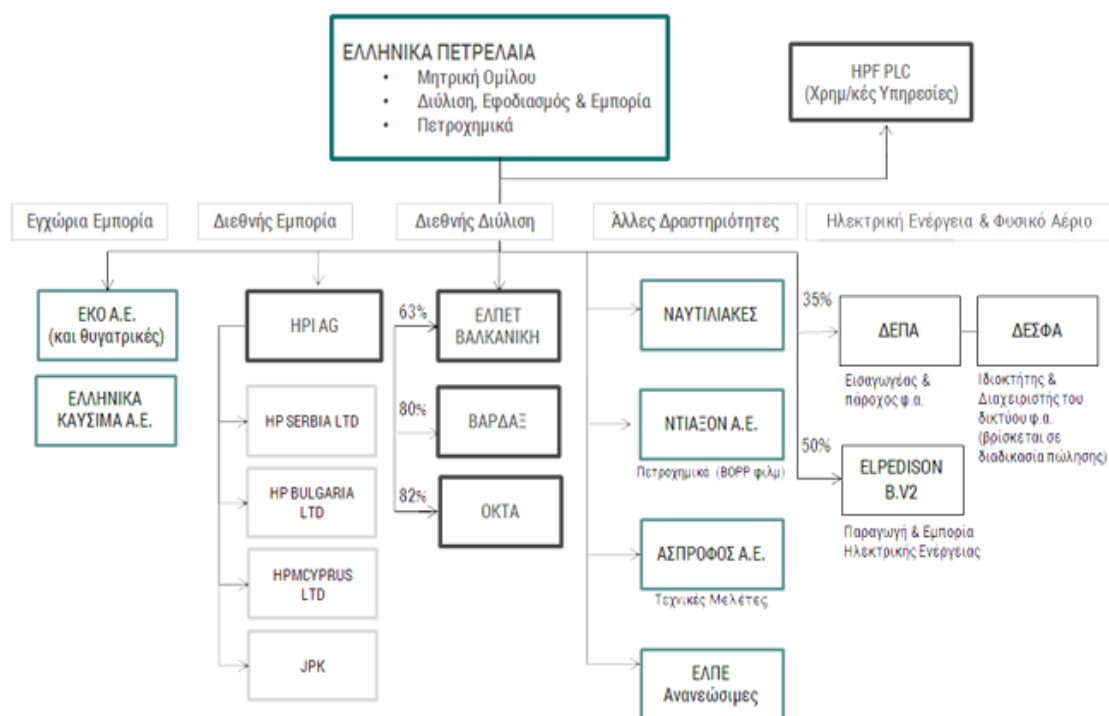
ΕΛΛΗΝΙΚΑ ΠΕΤΡΕΛΑΙΑ
- Μητρική Ομίλου
- Διύλιση, Εφοδιασμός & Εμπορία
- Πετροχημικά

HPF PLC
(Χρημ/κές Υπηρεσίες)

Εγχώρια Εμπορία

Διεθνής Εμπορία

Διεθνής Διύλιση

Άλλες Δραστηριότητες

Ηλεκτρική Ενέργεια & Φυσικό Αέριο

ΕΚΟ Α.Ε.
(και θυγατρικές)

ΕΛΛΗΝΙΚΑ ΚΑΥΣΙΜΑ Α.Ε.

HPI AG

HP SERBIA LTD

HP BULGARIA LTD

HPMCYPRUS LTD

JPK

63%

ΕΛΠΕΤ ΒΑΛΚΑΝΙΚΗ

80%

ΒΑΡΔΑΞ

82%

ΟΚΤΑ

ΝΑΥΤΙΛΙΑΚΕΣ

ΝΤΙΑΞΟΝ Α.Ε.

Πετροχημικά (BOPP φιλμ)

ΑΣΠΡΟΦΟΣ Α.Ε.

Τεχνικές Μελέτες

ΕΛΠΕ Ανανεώσιμες

35%

ΔΕΠΑ

Εισαγωγέας & πάροχος φ.α.

ΔΕΣΦΑ

Ιδιοκτήτης & Διαχειριστής του δικτύου φ.α. (βρίσκεται σε διαδικασία πώλησης)

50%

ELPEDISON B.V2

Παραγωγή & Εμπορία Ηλεκτρικής Ενέργειας